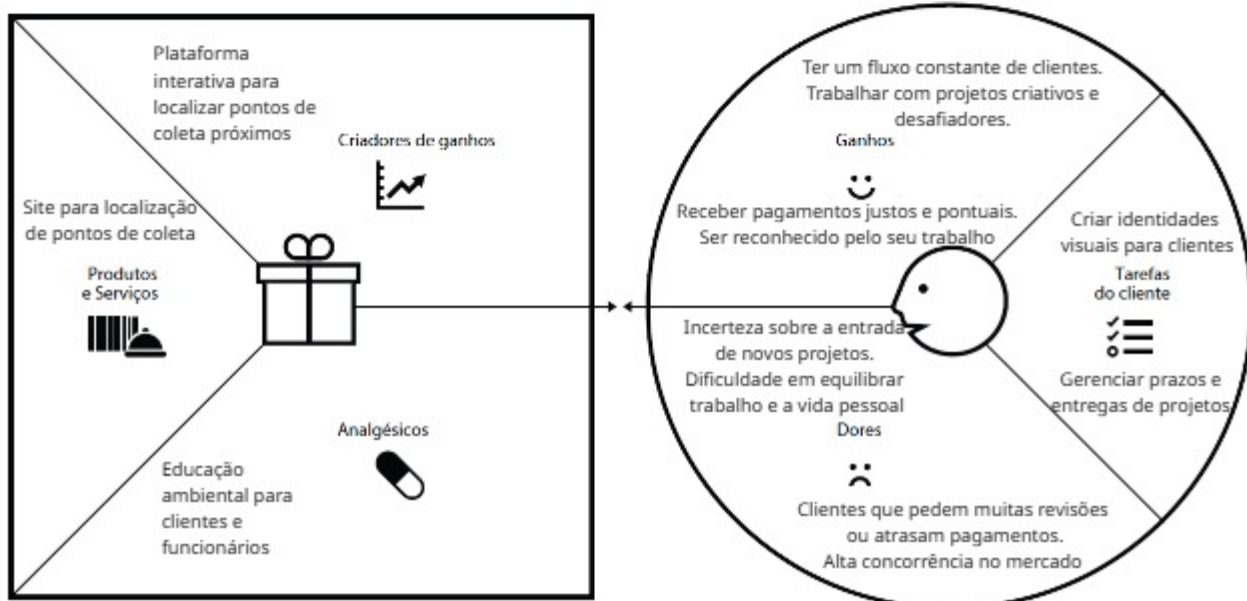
Plataforma interativa para localizar pontos de coleta próximos

Criadores de ganhos

Site para localização de pontos de coleta

Produtos e Serviços

Analgésicos

Educação ambiental para clientes e funcionários

Ter um fluxo constante de clientes. Trabalhar com projetos criativos e desafiadores.

Ganhos

Receber pagamentos justos e pontuais. Ser reconhecido pelo seu trabalho

Criar identidades visuais para clientes

Tarefas do cliente

Gerenciar prazos e entregas de projetos

Incerteza sobre a entrada de novos projetos. Dificuldade em equilibrar trabalho e a vida pessoal

Dores

Clientes que pedem muitas revisões ou atrasam pagamentos. Alta concorrência no mercado